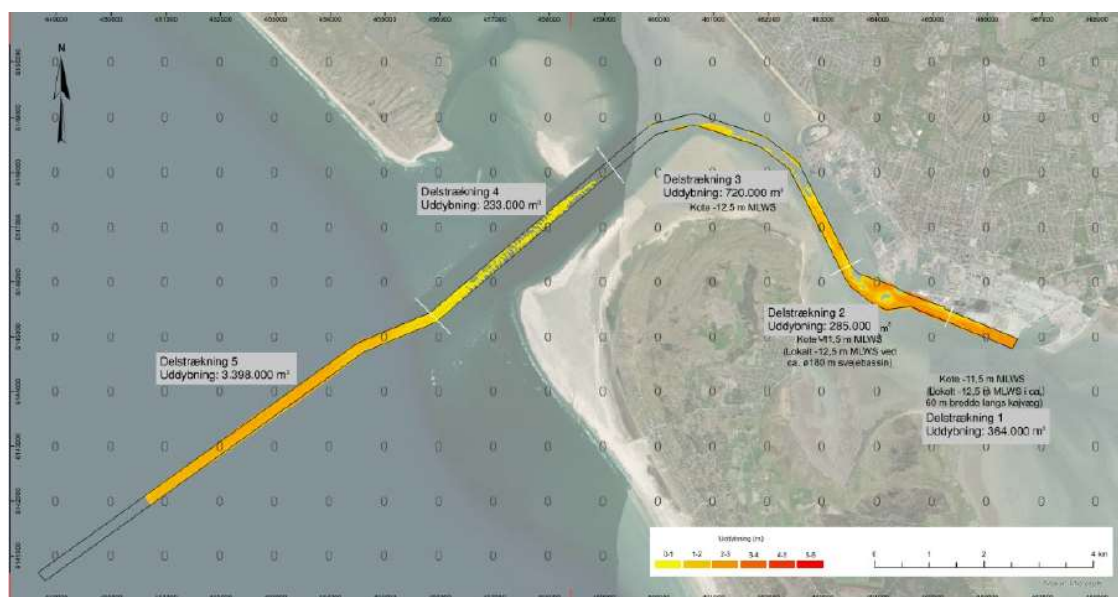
N

Delstrækning 4
Uddybning: 233.000 m³

Delstrækning 3
Uddybning: 720.000 m³
Kote -12,5 m MLWS

Delstrækning 2
Uddybning: 285.000 m³
Kote -11,5 m MLWS
(Lokalt -12,5 m MLWS ved ca. ø180 m svajebassin)

Delstrækning 5
Uddybning: 3.398.000 m³

Kote -11,5 m MLWS
(Lokalt -12,5 m MLWS i ca. 60 m bredde langs kajvæg)
Delstrækning 1
Uddybning: 364.000 m³

Uddybning (m)
0-1 1-2 2-3 3-4 4-5 5-6

0 1 2 4 km